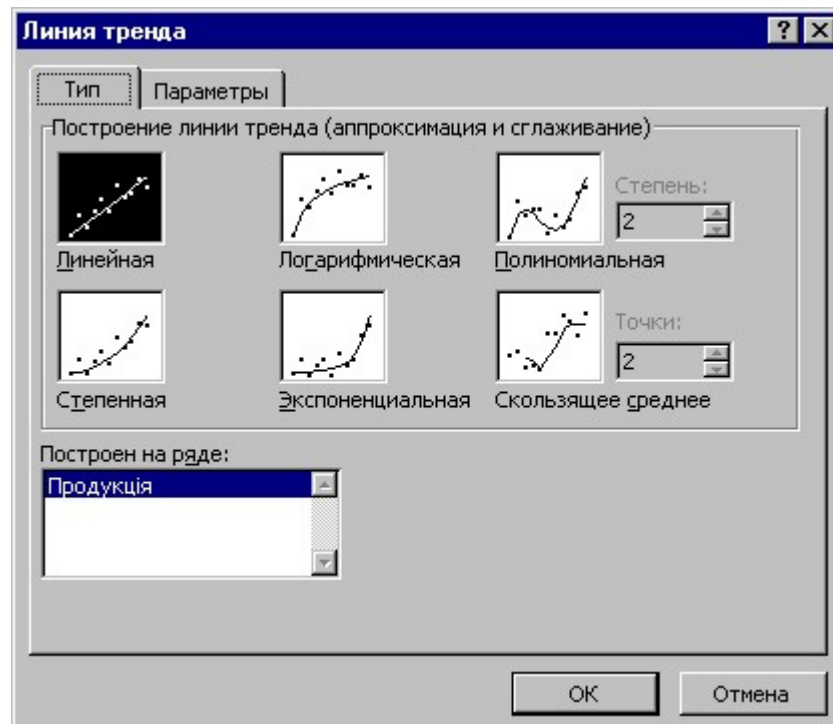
Линия тренда

?

X

Тип

Параметры

Построение линии тренда (аппроксимация и сглаживание)

Линейная

Логарифмическая

Полиномиальная

Степень:

2

Степенная

Экспоненциальная

Скользящее среднее

Точки:

2

Построен на ряде:

Продукція

OK

Отмена